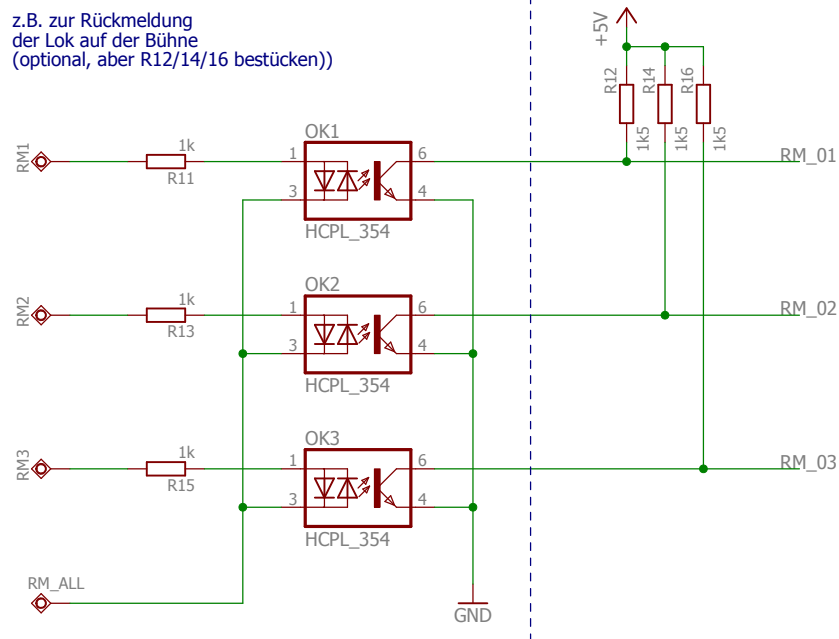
z.B. zur Rückmeldung
der Lok auf der Bühne
(optional, aber R12/14/16 bestücken))

+5V

R12 R14 R16
1k5 1k5 1k5

OK1
RM1 1k R11 1 6 3 4 HCPL_354 RM_01

OK2
RM2 1k R13 1 6 3 4 HCPL_354 RM_02

OK3
RM3 1k R15 1 6 3 4 HCPL_354 RM_03

RM_ALL

GND